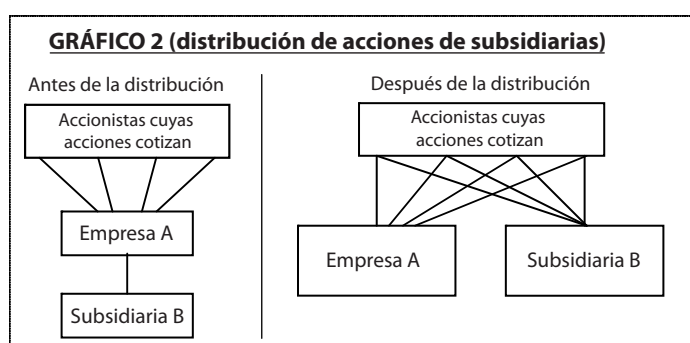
GRÁFICO 2 (distribución de acciones de subsidiarias)

Antes de la distribución

Accionistas cuyas acciones cotizan

Empresa A

Subsidiaria B

Después de la distribución

Accionistas cuyas acciones cotizan

Empresa A

Subsidiaria B